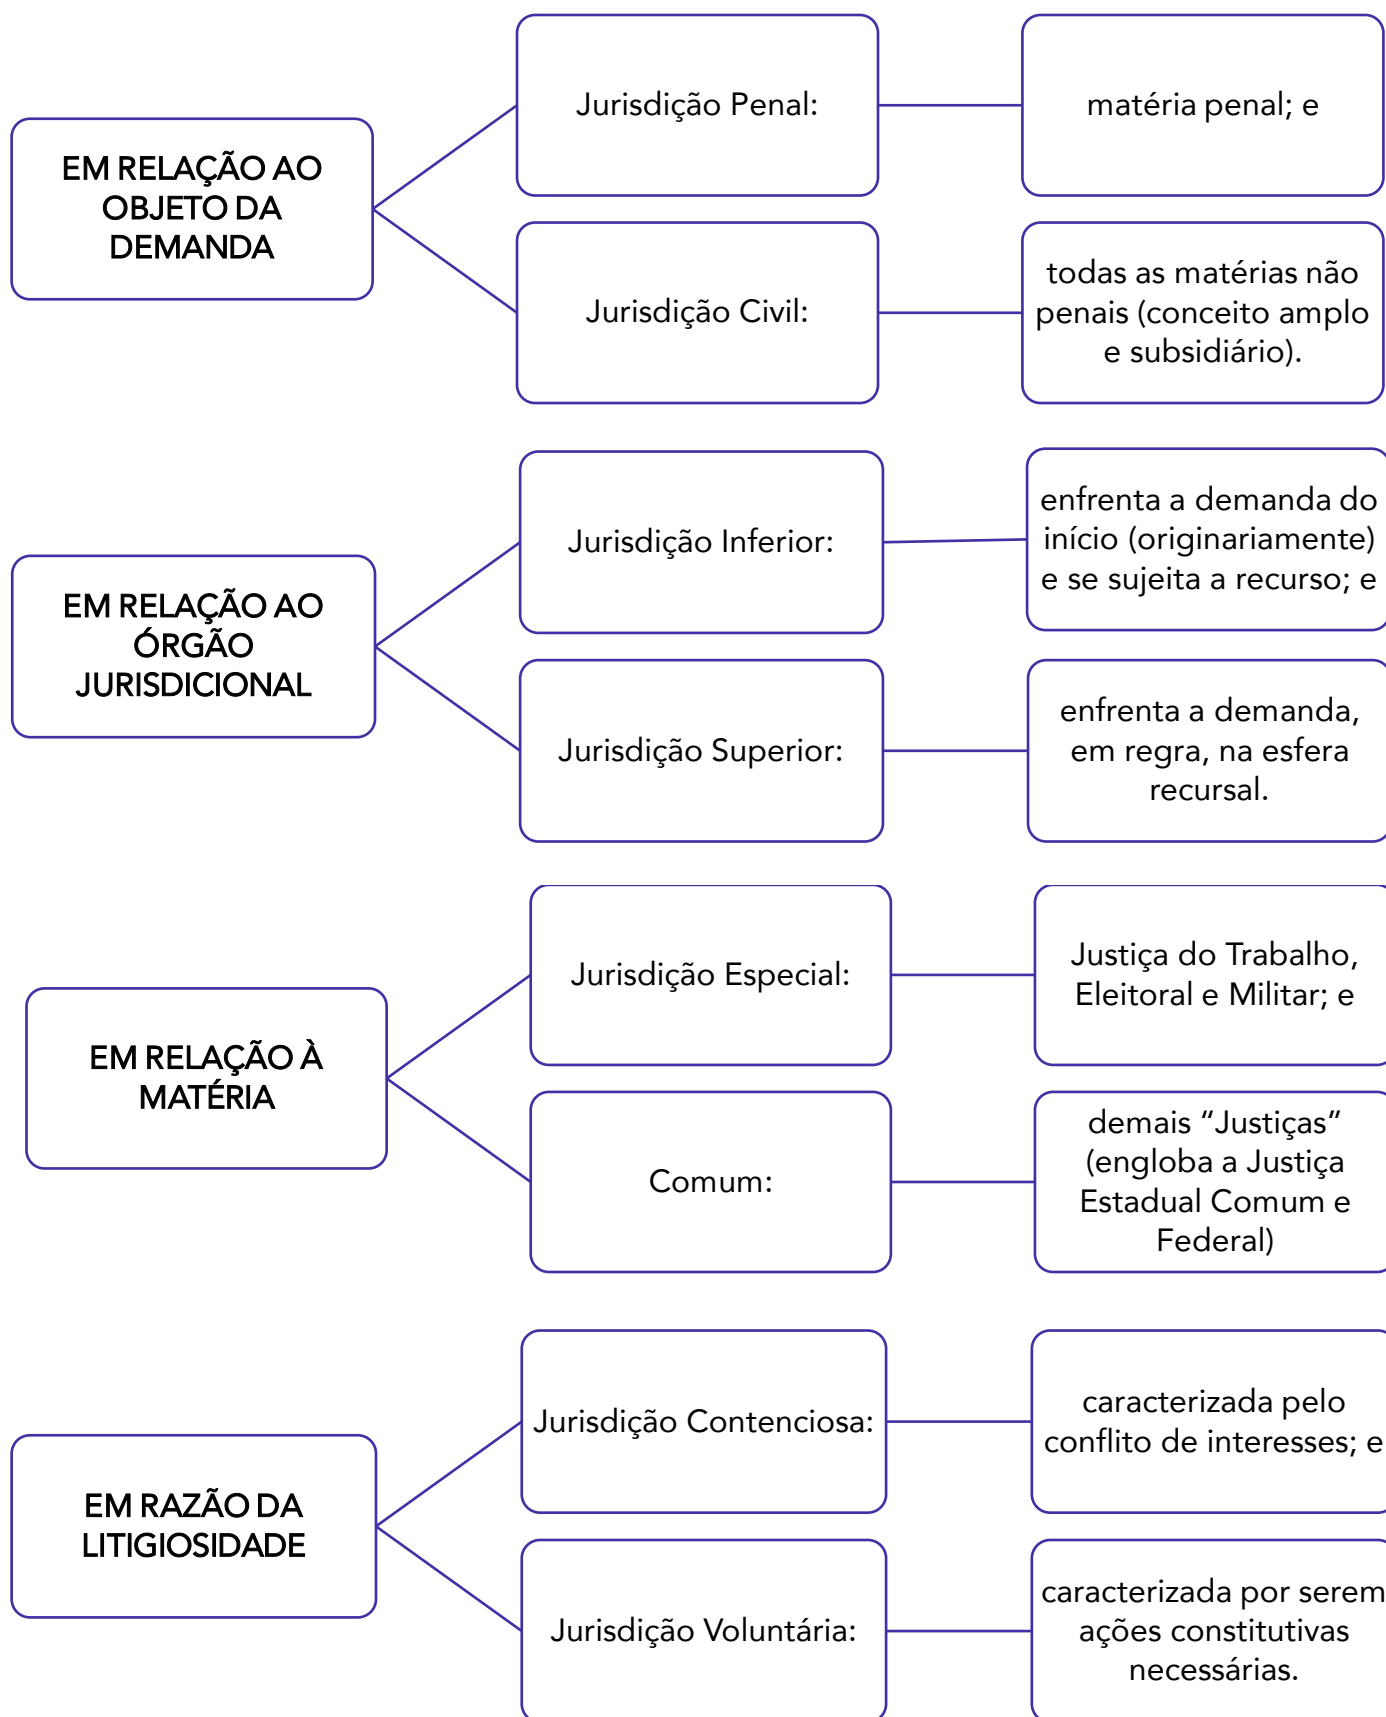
EM RELAÇÃO AO OBJETO DA DEMANDA

Jurisdição Penal:

matéria penal; e

Jurisdição Civil:

todas as matérias não penais (conceito amplo e subsidiário).

EM RELAÇÃO AO ÓRGÃO JURISDICIONAL

Jurisdição Inferior:

enfrenta a demanda do início (originariamente) e se sujeita a recurso; e

Jurisdição Superior:

enfrenta a demanda, em regra, na esfera recursal.

EM RELAÇÃO À MATÉRIA

Jurisdição Especial:

Justiça do Trabalho, Eleitoral e Militar; e

Comum:

demais "Justiças" (engloba a Justiça Estadual Comum e Federal)

EM RAZÃO DA LITIGIOSIDADE

Jurisdição Contenciosa:

caracterizada pelo conflito de interesses; e

Jurisdição Voluntária:

caracterizada por serem ações constitutivas necessárias.